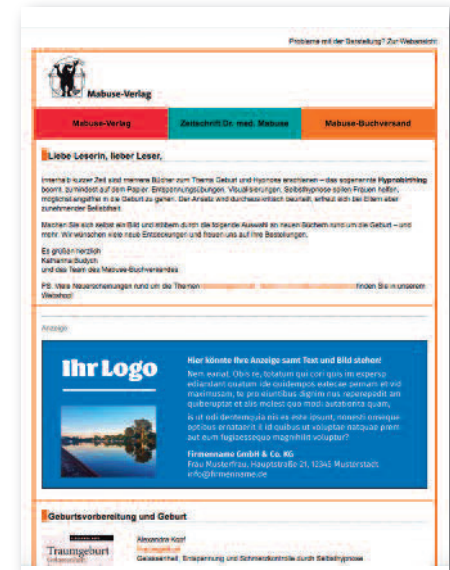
Probleme mit der Darstellung? Zur Webansicht

Mabuse-Verlag

Mabuse-Verlag | Zeitschrift Dr. med. Mabuse | Mabuse-Buchversand

Liebe Leserin, lieber Leser,

innerhalb kurzer Zeit sind mehrere Bücher zum Thema Geburt und Hypnose erschienen – das sogenannte Hypnobirthing boomt, zumindest auf dem Papier. Entspannungsübungen, Visualisierungen, Selbsthypnose sollen Frauen helfen, möglichst angstfrei in die Geburt zu gehen. Der Ansatz wird durchaus kritisch beurteilt, erfreut sich bei Eltern aber zunehmender Beliebtheit.

Machen Sie sich selbst ein Bild und stöbern durch die folgende Auswahl an neuen Büchern rund um die Geburt – und mehr. Wir wünschen viele neue Entdeckungen und freuen uns auf Ihre Bestellungen.

Es grüßen herzlich
Katharina Budych
und das Team des Mabuse-Buchversandes

PS: Viele Neuerscheinungen rund um die Themen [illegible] finden Sie in unserem Webshop!

Anzeige

Ihr Logo

Hier könnte Ihre Anzeige samt Text und Bild stehen!

Nem eaniat. Obis re, totatum qui cori quis im experspe llandant quatum ide quidempos exercae pernam et vid maximusam, te pro eiuntibus dignim nus reperepedit am quiberuptat et alis molest qua modi autationta quam, is ut odi dentemquia nit ex etre ipsunt, nonesti omnique optibus ernataerit il id quibus ut voluptae natquae prem aut eum fugiaessequo magnihilit voluptur?

Firmenname GmbH & Co. KG
Frau Musterfrau, Hauptstraße 21, 12345 Musterstadt
info@firmenname.de

Geburtsvorbereitung und Geburt

Traumgeburt

Alexandra Kopf
Traumgeburt
Gelassenheit, Entspannung und Schmerzkontrolle durch Selbsthypnose